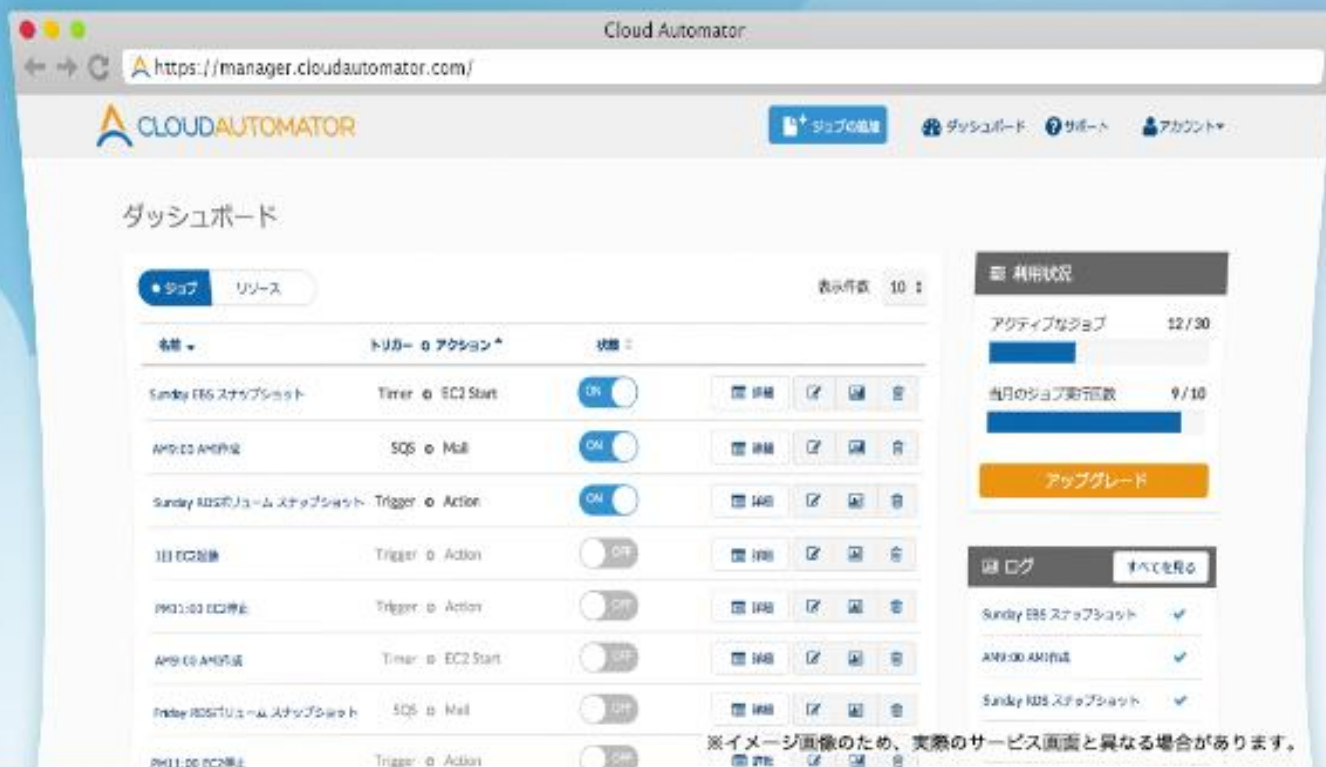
Cloud Automator

https://manager.cloudautomator.com/

CLOUDAUTOMATOR

ジョブの追加　ダッシュボード　サポート　アカウント

ダッシュボード

ジョブ　リソース　表示件数 10

| 名前 | トリガー ⊙ アクション | 状態 | |
|---|---|---|---|
| Sunday EBS スナップショット | Timer ⊙ EC2 Start | ON | 詳細 |
| AM9:00 AMI作成 | SQS ⊙ Mail | ON | 詳細 |
| Sunday RDSボリューム スナップショット | Trigger ⊙ Action | ON | 詳細 |
| 1日 EC2起動 | Trigger ⊙ Action | OFF | 詳細 |
| PM11:00 EC2停止 | Trigger ⊙ Action | OFF | 詳細 |
| AM9:00 AMI作成 | Timer ⊙ EC2 Start | OFF | 詳細 |
| Friday RDSボリューム スナップショット | SQS ⊙ Mail | OFF | 詳細 |
| PM11:00 EC2停止 | Trigger ⊙ Action | OFF | 詳細 |

利用状況

アクティブなジョブ 12 / 30

当月のジョブ実行回数 9 / 10

アップグレード

ログ　すべてを見る

Sunday EBS スナップショット

AM9:00 AMI作成

Sunday RDS スナップショット

※イメージ画像のため、実際のサービス画面と異なる場合があります。